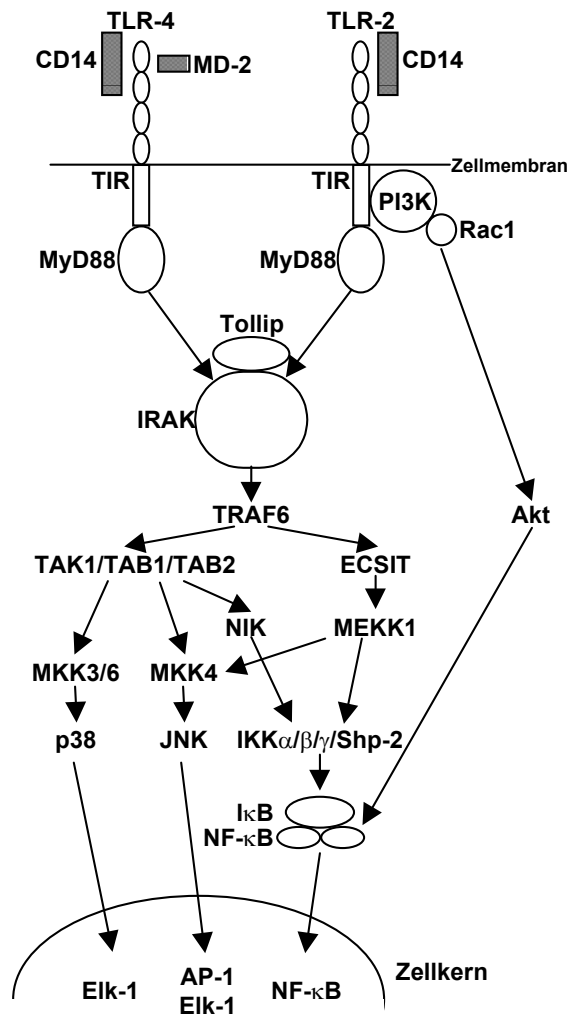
TLR-4
TLR-2
CD14
MD-2
CD14
Zellmembran
TIR
TIR
PI3K
Rac1
MyD88
MyD88
Tollip
IRAK
TRAF6
Akt
TAK1/TAB1/TAB2
ECSIT
NIK
MEKK1
MKK3/6
MKK4
p38
JNK
IKK$\alpha$/$\beta$/$\gamma$/Shp-2
I$\kappa$B
NF-$\kappa$B
Elk-1
AP-1
Elk-1
NF-$\kappa$B
Zellkern